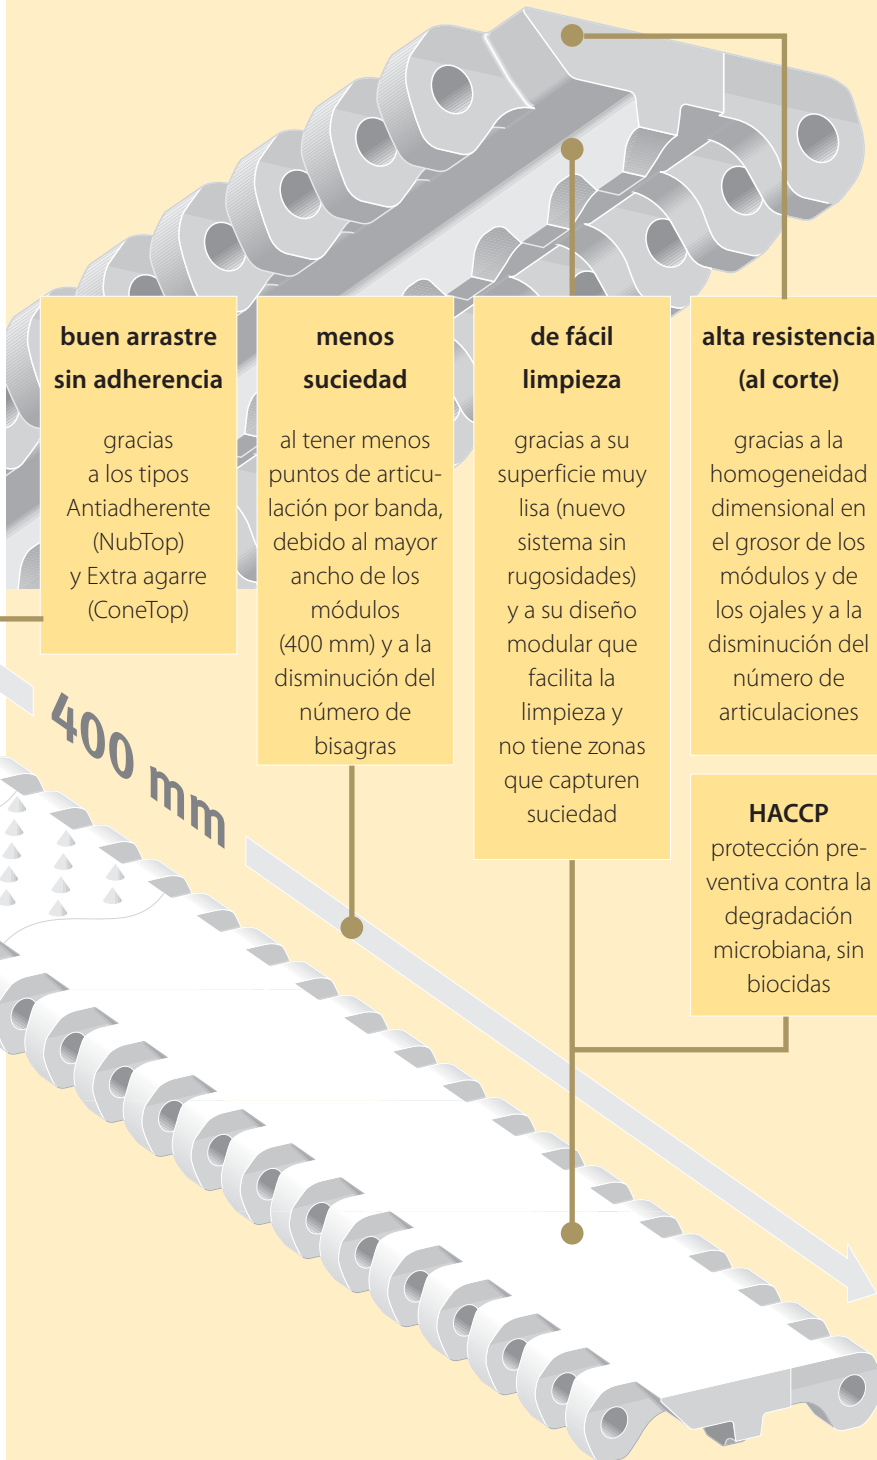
buen arrastre sin adherencia

gracias a los tipos Antiadherente (NubTop) y Extra agarre (ConeTop)

menos suciedad

al tener menos puntos de articulación por banda, debido al mayor ancho de los módulos (400 mm) y a la disminución del número de bisagras

de fácil limpieza

gracias a su superficie muy lisa (nuevo sistema sin rugosidades) y a su diseño modular que facilita la limpieza y no tiene zonas que capturen suciedad

alta resistencia (al corte)

gracias a la homogeneidad dimensional en el grosor de los módulos y de los ojales y a la disminución del número de articulaciones

HACCP
protección preventiva contra la degradación microbiana, sin biocidas

400 mm